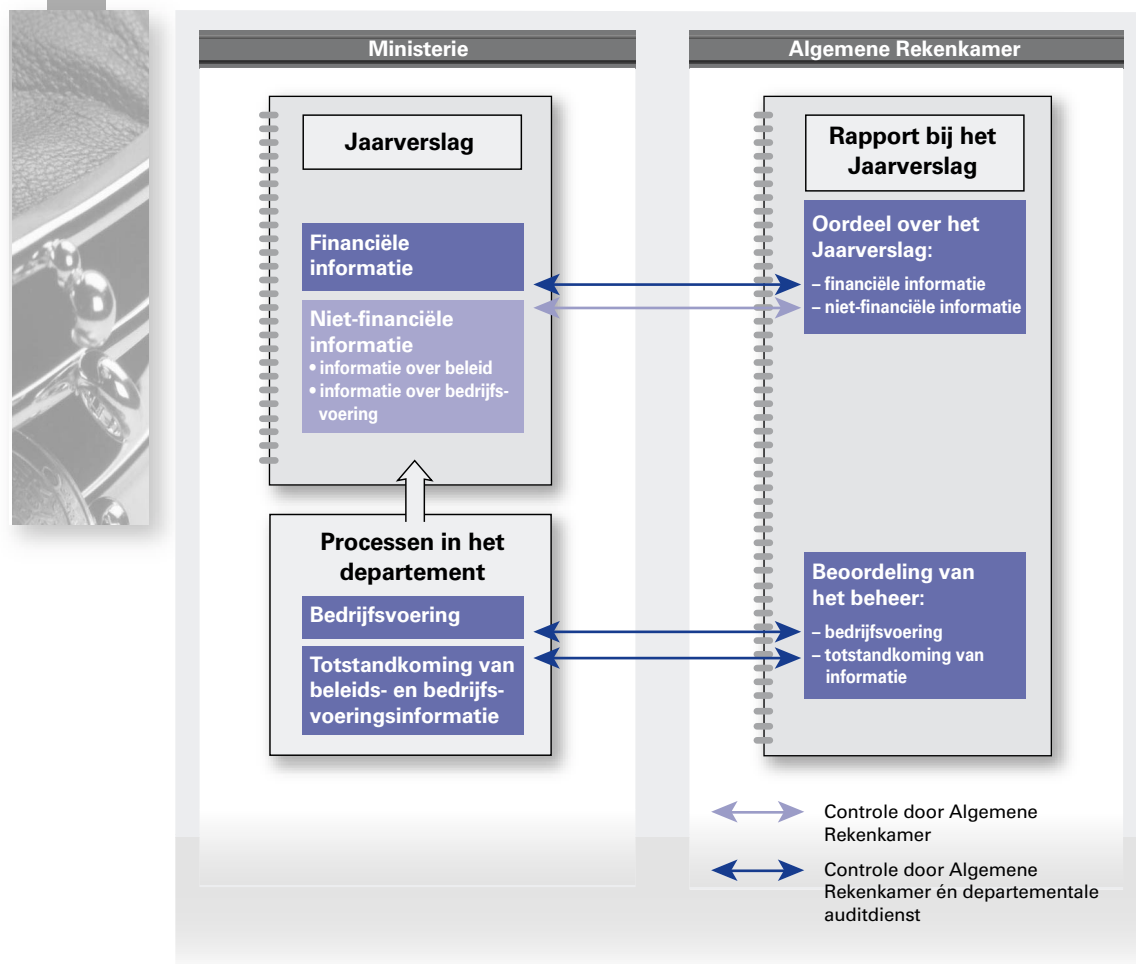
Ministerie

Jaarverslag

Financiële informatie

Niet-financiële informatie
• informatie over beleid
• informatie over bedrijfsvoering

Processen in het departement

Bedrijfsvoering

Totstandkoming van beleids- en bedrijfsvoeringsinformatie

Algemene Rekenkamer

Rapport bij het Jaarverslag

Oordeel over het Jaarverslag:
– financiële informatie
– niet-financiële informatie

Beoordeling van het beheer:
– bedrijfsvoering
– totstandkoming van informatie

Controle door Algemene Rekenkamer

Controle door Algemene Rekenkamer én departementale auditdienst